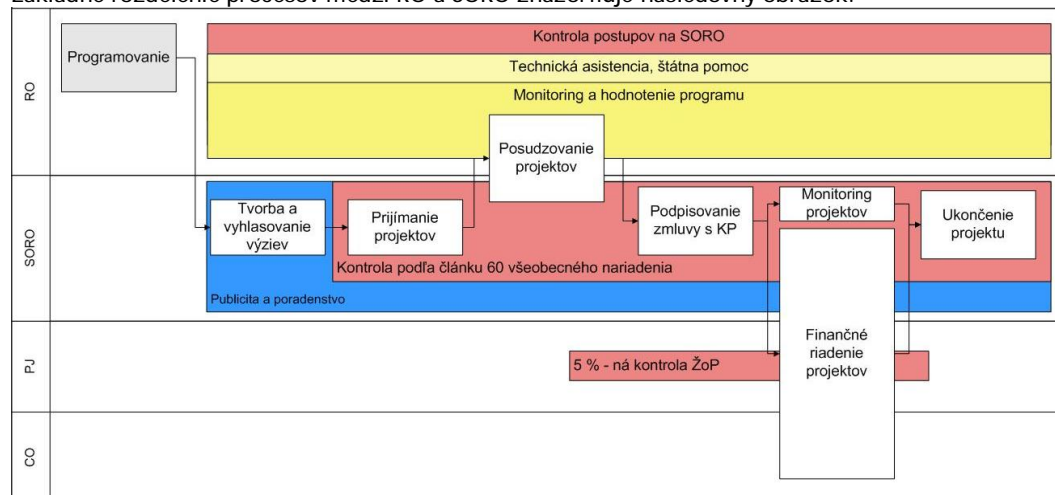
Základné rozdelenie procesov medzi RO a SORO znázorňuje nasledovný obrázok:

RO
Programovanie
Kontrola postupov na SORO
Technická asistencia, štátna pomoc
Monitoring a hodnotenie programu
Posudzovanie projektov

SORO
Tvorba a vyhlasovanie výziev
Prijímanie projektov
Podpisovanie zmluvy s KP
Monitoring projektov
Ukončenie projektu
Kontrola podľa článku 60 všeobecného nariadenia
Publicita a poradenstvo

PJ
5 % - ná kontrola ŽoP
Finančné riadenie projektov

CO